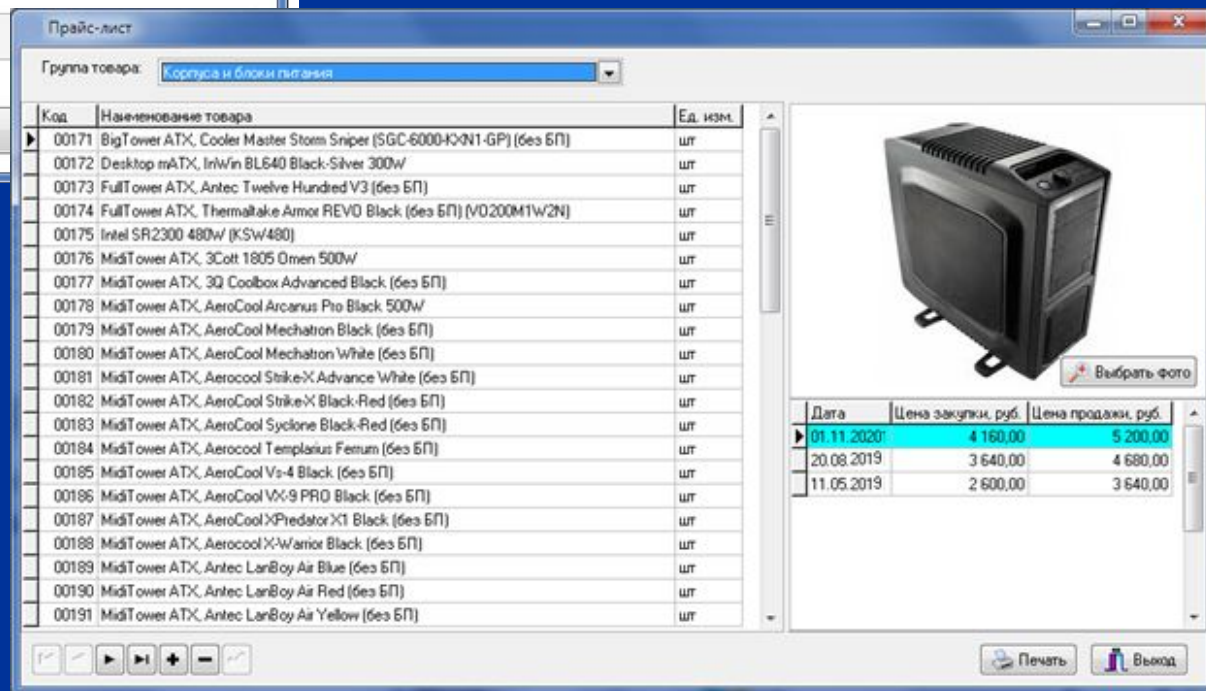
Прайс-лист

Группа товара: Корпуса и блоки питания

| Код | Наименование товара | Ед. изм. |
|---|---|---|
| 00171 | BigTower ATX, Cooler Master Storm Sniper (SGC-6000-KXN1-GP) (без БП) | шт |
| 00172 | Desktop mATX, InWin BL640 Black-Silver 300W | шт |
| 00173 | FullTower ATX, Antec Twelve Hundred V3 (без БП) | шт |
| 00174 | FullTower ATX, Thermaltake Armor REVO Black (без БП) (VO200M1W2N) | шт |
| 00175 | Intel SR2300 480W (KSW480) | шт |
| 00176 | MidiTower ATX, 3Cott 1805 Omen 500W | шт |
| 00177 | MidiTower ATX, 3Q Coolbox Advanced Black (без БП) | шт |
| 00178 | MidiTower ATX, AeroCool Arcanus Pro Black 500W | шт |
| 00179 | MidiTower ATX, AeroCool Mechatron Black (без БП) | шт |
| 00180 | MidiTower ATX, AeroCool Mechatron White (без БП) | шт |
| 00181 | MidiTower ATX, Aerocool Strike-X Advance White (без БП) | шт |
| 00182 | MidiTower ATX, AeroCool Strike-X Black-Red (без БП) | шт |
| 00183 | MidiTower ATX, AeroCool Syclone Black-Red (без БП) | шт |
| 00184 | MidiTower ATX, Aerocool Templarius Ferrum (без БП) | шт |
| 00185 | MidiTower ATX, AeroCool Vs-4 Black (без БП) | шт |
| 00186 | MidiTower ATX, AeroCool VX-9 PRO Black (без БП) | шт |
| 00187 | MidiTower ATX, AeroCool XPredator X1 Black (без БП) | шт |
| 00188 | MidiTower ATX, Aerocool X-Warrior Black (без БП) | шт |
| 00189 | MidiTower ATX, Antec LanBoy Air Blue (без БП) | шт |
| 00190 | MidiTower ATX, Antec LanBoy Air Red (без БП) | шт |
| 00191 | MidiTower ATX, Antec LanBoy Air Yellow (без БП) | шт |

Выбрать фото

| Дата | Цена закупки, руб. | Цена продажи, руб. |
|---|---|---|
| 01.11.2020 | 4 160,00 | 5 200,00 |
| 20.08.2019 | 3 640,00 | 4 680,00 |
| 11.05.2019 | 2 600,00 | 3 640,00 |

Печать
Выход